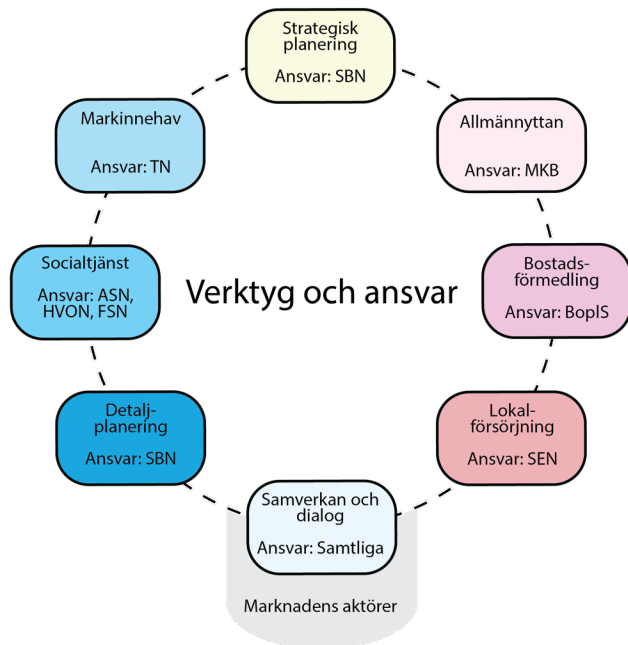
Verktyg och ansvar

Strategisk planering

Ansvar: SBN

Allmännyttan

Ansvar: MKB

Bostadsförmedling

Ansvar: BoplS

Lokalförsörjning

Ansvar: SEN

Samverkan och dialog

Ansvar: Samtliga

Marknadens aktörer

Detaljplanering

Ansvar: SBN

Socialtjänst

Ansvar: ASN, HVON, FSN

Markinnehav

Ansvar: TN